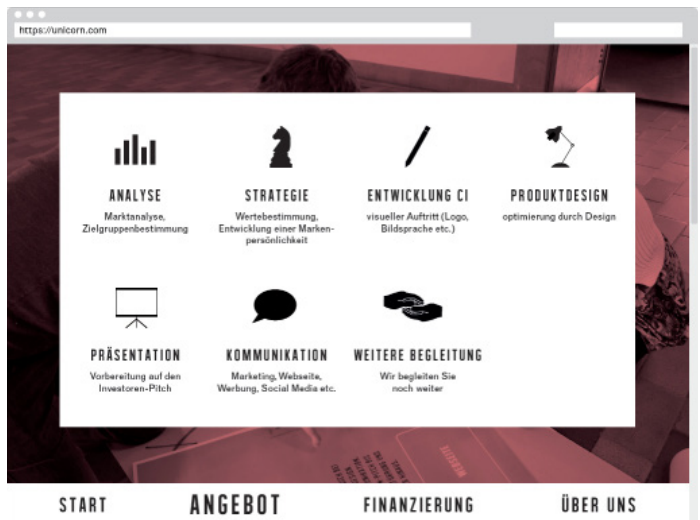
https://unicorn.com

ANALYSE
Marktanalyse, Zielgruppenbestimmung

STRATEGIE
Wertebestimmung, Entwicklung einer Markenpersönlichkeit

ENTWICKLUNG CI
visueller Auftritt (Logo, Bildsprache etc.)

PRODUKTDESIGN
optimierung durch Design

PRÄSENTATION
Vorbereitung auf den Investoren-Pitch

KOMMUNIKATION
Marketing, Webseite, Werbung, Social Media etc.

WEITERE BEGLEITUNG
Wir begleiten Sie noch weiter

START ANGEBOT FINANZIERUNG ÜBER UNS